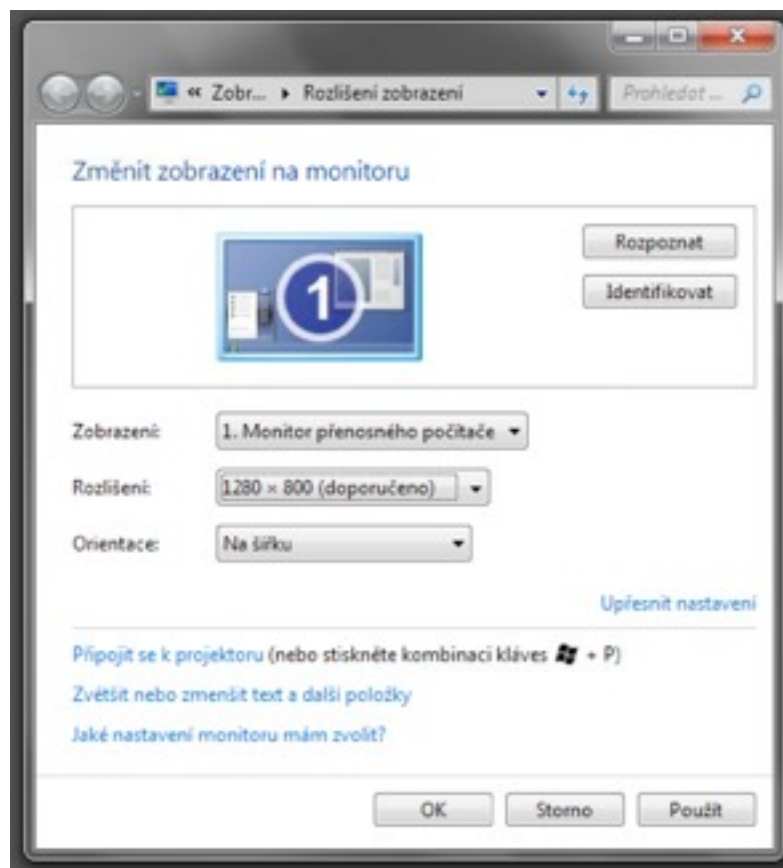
« Zobr... ▸ Rozlišení zobrazení

Prohledat ...

Změnit zobrazení na monitoru

1

Rozpoznat

Identifikovat

Zobrazení: 1. Monitor přenosného počítače

Rozlišení: 1280 × 800 (doporučeno)

Orientace: Na šířku

Upřesnit nastavení

Připojit se k projektoru (nebo stiskněte kombinaci kláves + P)

Zvětšit nebo zmenšit text a další položky

Jaké nastavení monitoru mám zvolit?

OK

Storno

Použít